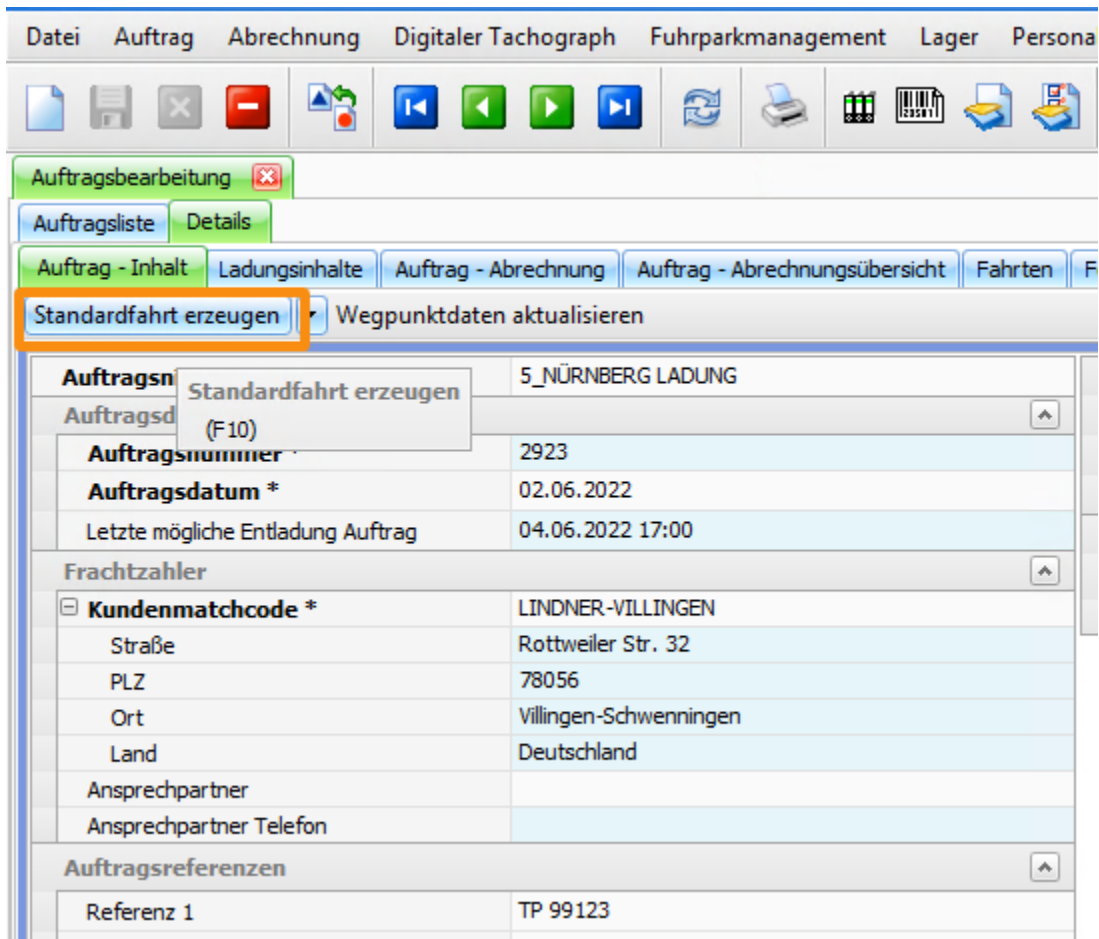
Datei Auftrag Abrechnung Digitaler Tachograph Fuhrparkmanagement Lager Persona

Auftragsbearbeitung

Auftragsliste Details

Auftrag - Inhalt | Ladungsinhalte | Auftrag - Abrechnung | Auftrag - Abrechnungsübersicht | Fahrten | F

Standardfahrt erzeugen | Wegpunktdaten aktualisieren

| | |
|---|---|
| Auftragsn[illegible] | 5_NÜRNBERG LADUNG |
| Auftragsd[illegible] | |
| Auftragsnummer * | 2923 |
| Auftragsdatum * | 02.06.2022 |
| Letzte mögliche Entladung Auftrag | 04.06.2022 17:00 |
| Frachtzahler | |
| Kundenmatchcode * | LINDNER-VILLINGEN |
| Straße | Rottweiler Str. 32 |
| PLZ | 78056 |
| Ort | Villingen-Schwenningen |
| Land | Deutschland |
| Ansprechpartner | |
| Ansprechpartner Telefon | |
| Auftragsreferenzen | |
| Referenz 1 | TP 99123 |

Standardfahrt erzeugen
(F10)